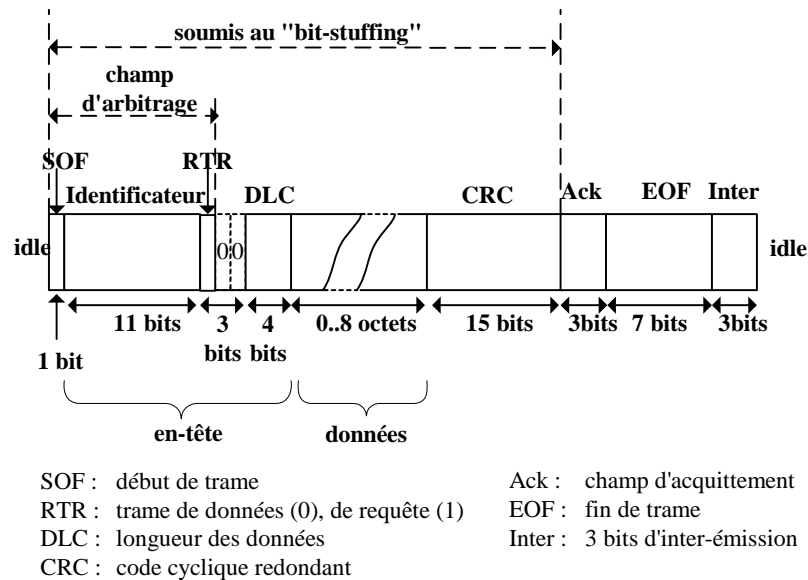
soumis au "bit-stuffing"

champ d'arbitrage

SOF

RTR

Identificateur

DLC

CRC

Ack

EOF

Inter

idle

0 0

idle

11 bits

3 bits

4 bits

0..8 octets

15 bits

3bits

7 bits

3bits

1 bit

en-tête

données

SOF : début de trame
RTR : trame de données (0), de requête (1)
DLC : longueur des données
CRC : code cyclique redondant

Ack : champ d'acquittement
EOF : fin de trame
Inter : 3 bits d'inter-émission